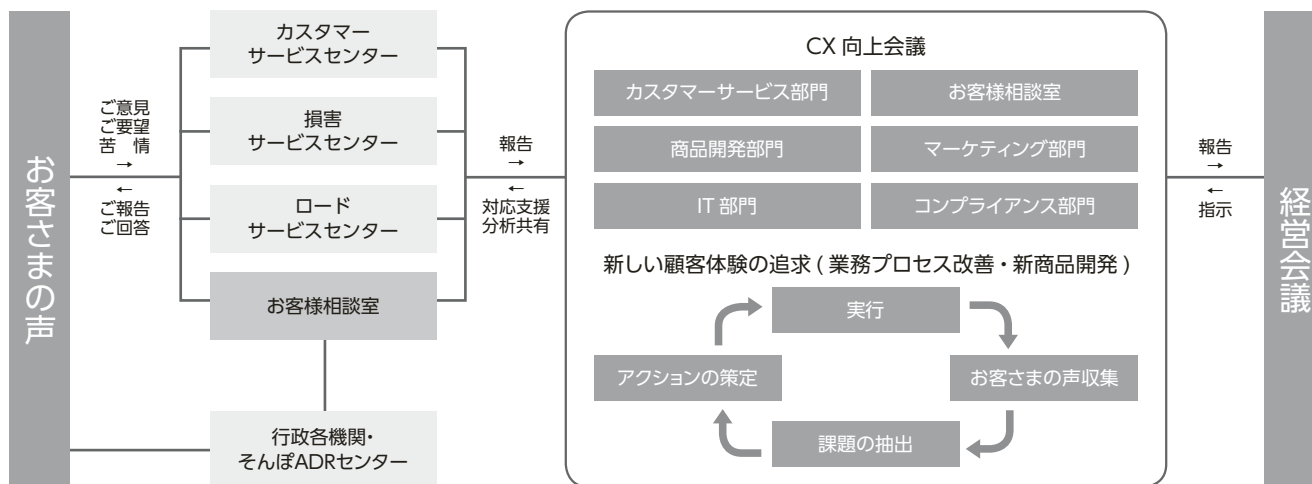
お客さまの声

ご意見
ご要望
苦　情
→
←
ご報告
ご回答

カスタマーサービスセンター

損害サービスセンター

ロードサービスセンター

お客様相談室

行政各機関・そんぽADRセンター

報告
→
←
対応支援
分析共有

CX 向上会議

| カスタマーサービス部門 | お客様相談室 |
|---|---|
| 商品開発部門 | マーケティング部門 |
| IT 部門 | コンプライアンス部門 |

新しい顧客体験の追求 ( 業務プロセス改善・新商品開発 )

実行

お客さまの声収集

課題の抽出

アクションの策定

報告
→
←
指示

経営会議